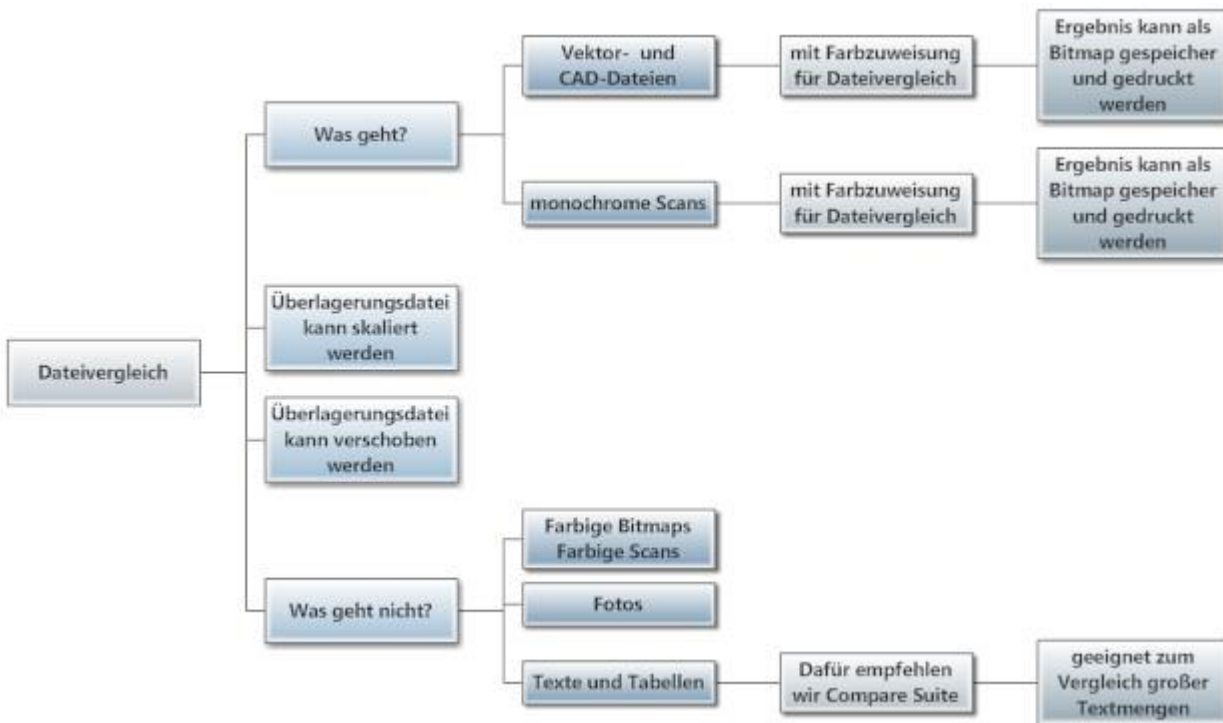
Dateivergleich

Was geht?

Vektor- und CAD-Dateien

mit Farbzuweisung für Dateivergleich

Ergebnis kann als Bitmap gespeicher und gedruckt werden

monochrome Scans

mit Farbzuweisung für Dateivergleich

Ergebnis kann als Bitmap gespeicher und gedruckt werden

Überlagerungsdatei kann skaliert werden

Überlagerungsdatei kann verschoben werden

Was geht nicht?

Farbige Bitmaps Farbige Scans

Fotos

Texte und Tabellen

Dafür empfehlen wir Compare Suite

geeignet zum Vergleich großer Textmengen